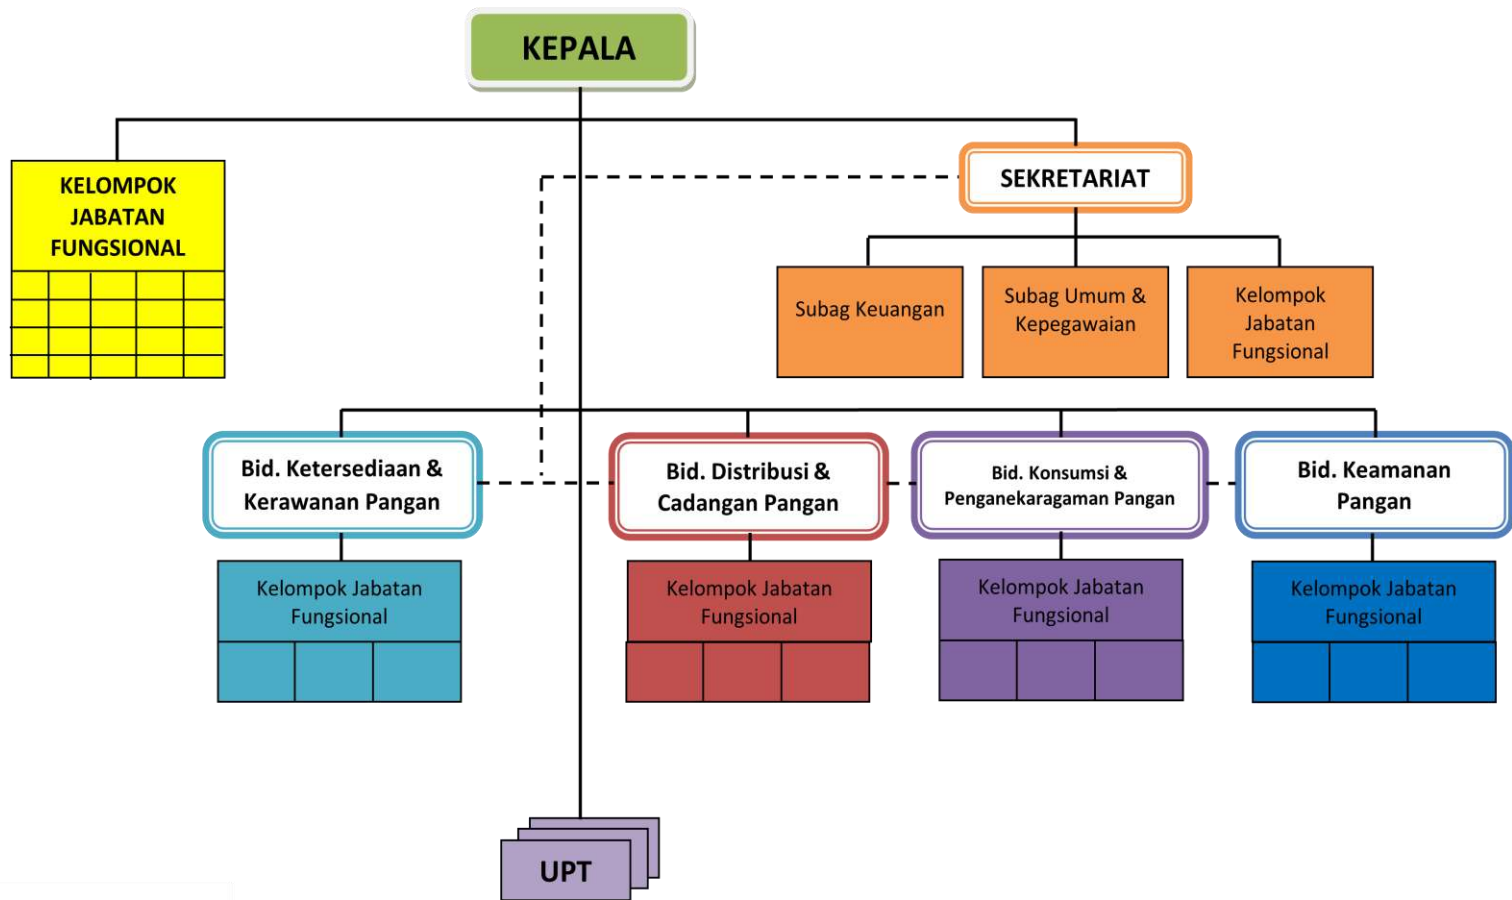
KEPALA

KELOMPOK JABATAN FUNGSIONAL

SEKRETARIAT

Subag Keuangan

Subag Umum & Kepegawaian

Kelompok Jabatan Fungsional

Bid. Ketersediaan & Kerawanan Pangan

Bid. Distribusi & Cadangan Pangan

Bid. Konsumsi & Penganekaragaman Pangan

Bid. Keamanan Pangan

Kelompok Jabatan Fungsional

Kelompok Jabatan Fungsional

Kelompok Jabatan Fungsional

Kelompok Jabatan Fungsional

UPT